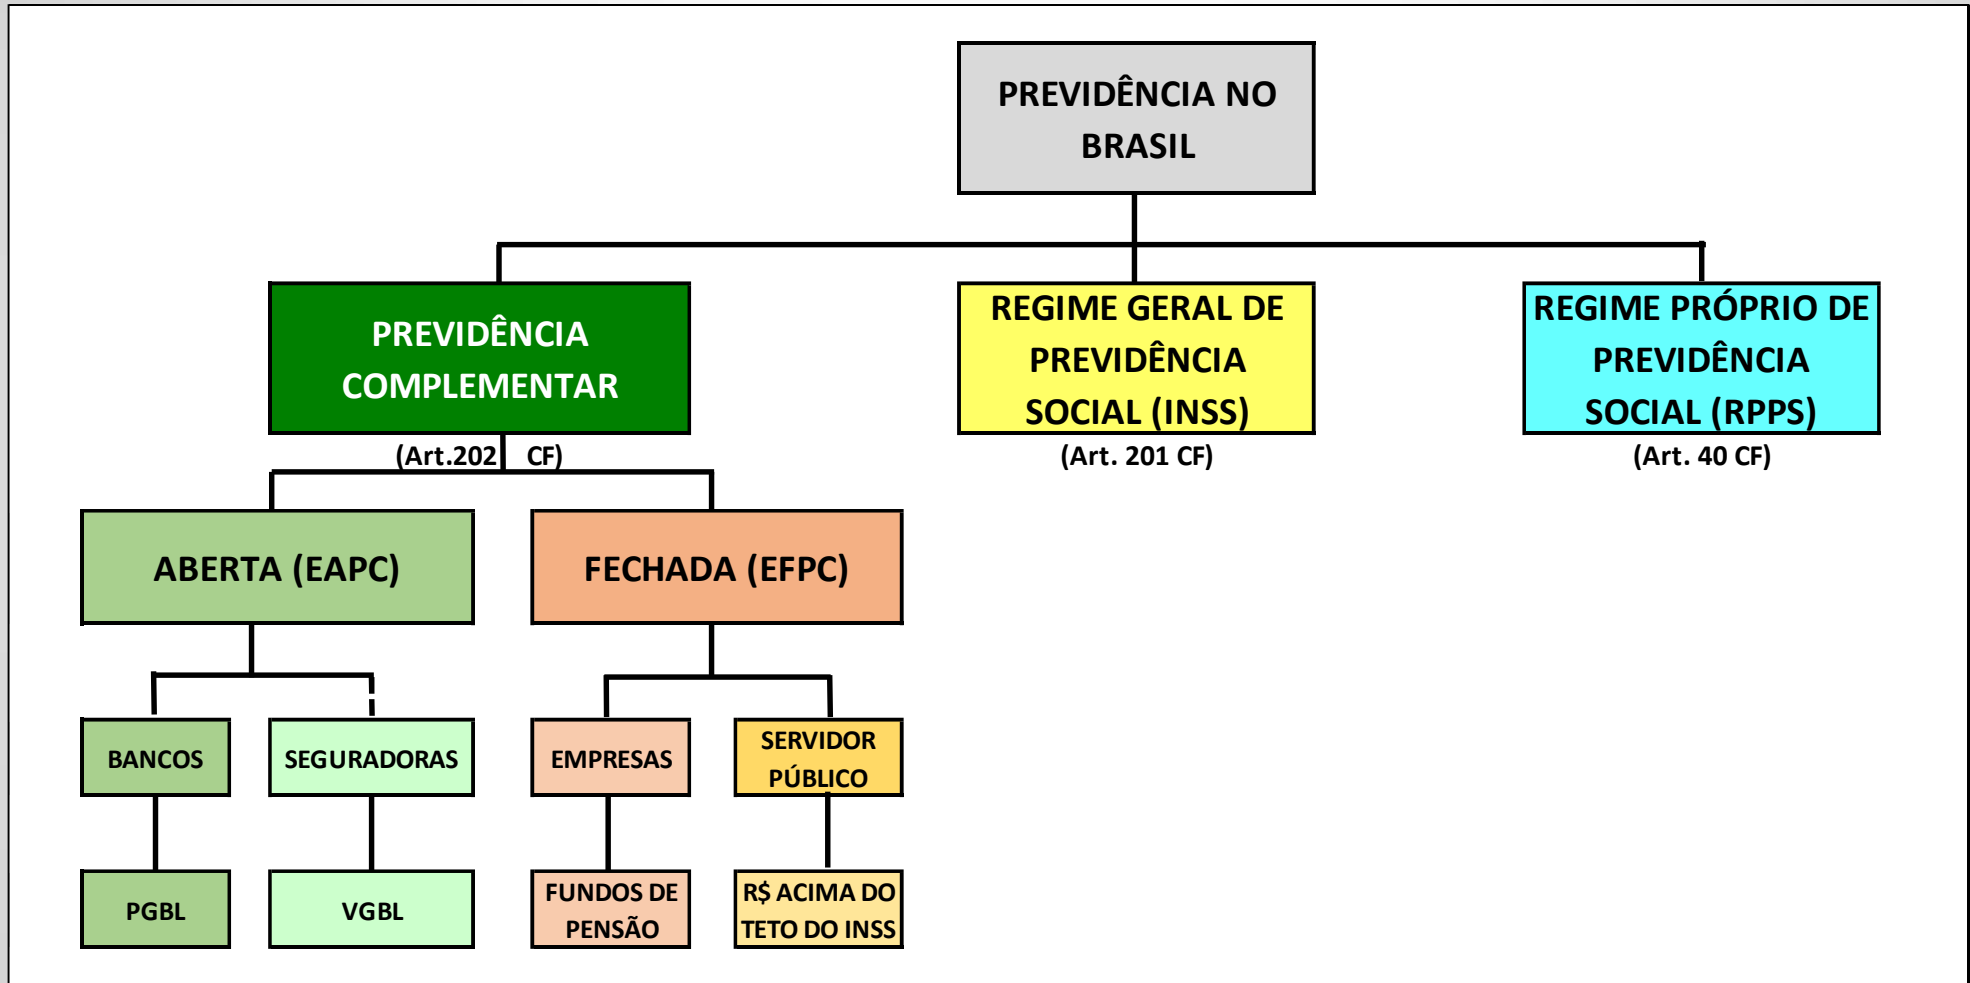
PREVIDÊNCIA NO BRASIL

PREVIDÊNCIA COMPLEMENTAR
(Art.202 CF)

REGIME GERAL DE PREVIDÊNCIA SOCIAL (INSS)
(Art. 201 CF)

REGIME PRÓPRIO DE PREVIDÊNCIA SOCIAL (RPPS)
(Art. 40 CF)

ABERTA (EAPC)

FECHADA (EFPC)

BANCOS

SEGURADORAS

EMPRESAS

SERVIDOR PÚBLICO

PGBL

VGBL

FUNDOS DE PENSÃO

R$ ACIMA DO TETO DO INSS